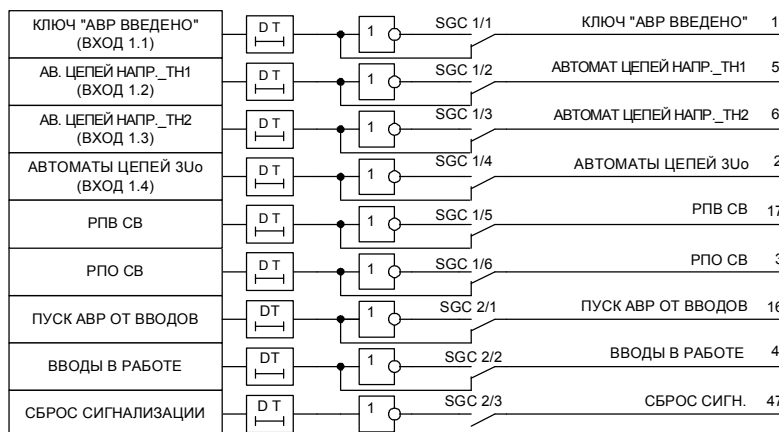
КЛЮЧ "АВР ВВЕДЕНО" (ВХОД 1.1)

DT

1

SGC 1/1

КЛЮЧ "АВР ВВЕДЕНО"

1

АВ. ЦЕПЕЙ НАПР._TH1 (ВХОД 1.2)

DT

1

SGC 1/2

АВТОМАТ ЦЕПЕЙ НАПР._TH1

5

АВ. ЦЕПЕЙ НАПР._TH2 (ВХОД 1.3)

DT

1

SGC 1/3

АВТОМАТ ЦЕПЕЙ НАПР._TH2

6

АВТОМАТЫ ЦЕПЕЙ 3Uo (ВХОД 1.4)

DT

1

SGC 1/4

АВТОМАТЫ ЦЕПЕЙ 3Uo

2

РПВ СВ

DT

1

SGC 1/5

РПВ СВ

17

РПО СВ

DT

1

SGC 1/6

РПО СВ

3

ПУСК АВР ОТ ВВОДОВ

DT

1

SGC 2/1

ПУСК АВР ОТ ВВОДОВ

16

ВВОДЫ В РАБОТЕ

DT

1

SGC 2/2

ВВОДЫ В РАБОТЕ

4

СБРОС СИГНАЛИЗАЦИИ

DT

1

SGC 2/3

СБРОС СИГН.

47